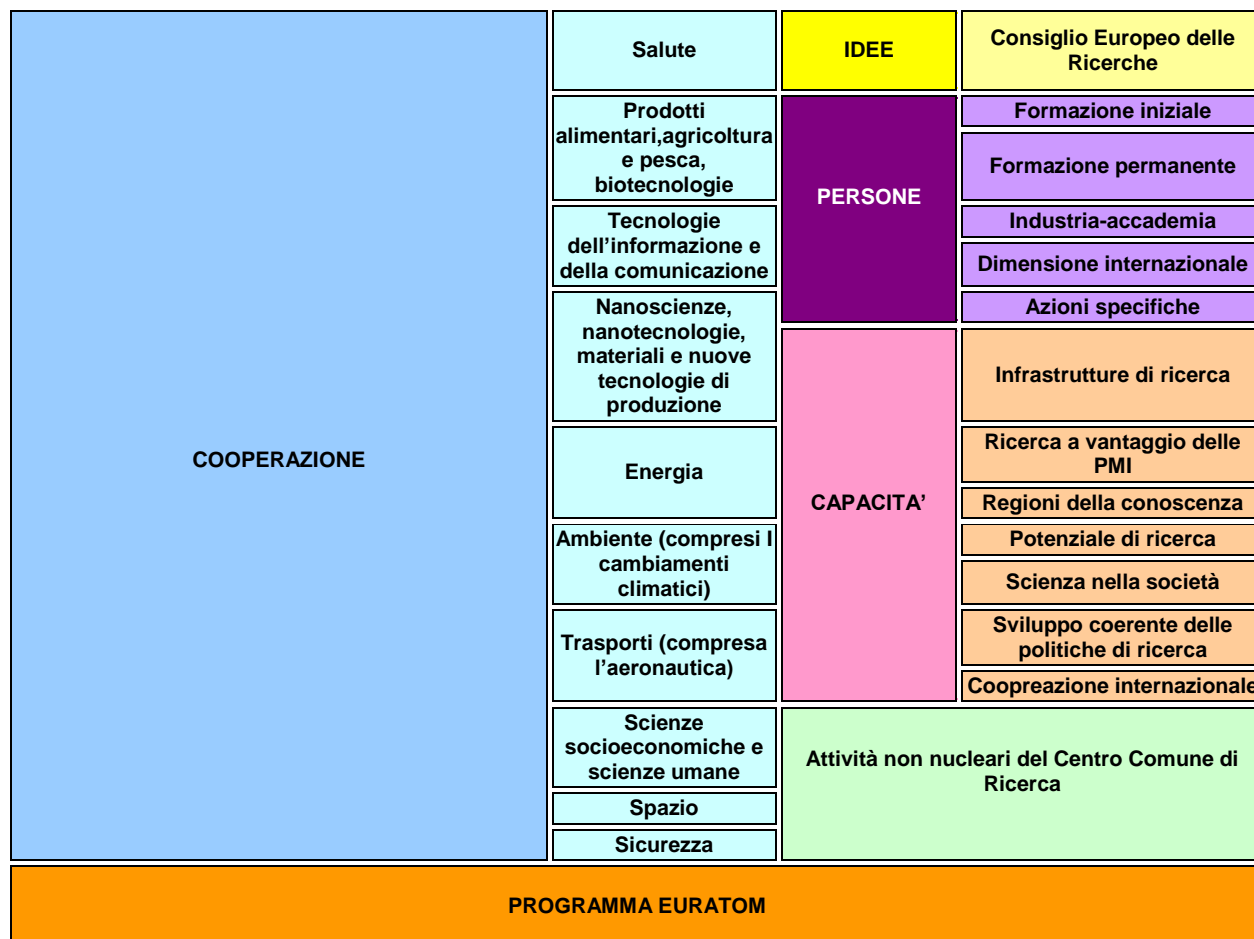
COOPERAZIONE

Salute

Prodotti alimentari,agricoltura e pesca, biotecnologie

Tecnologie dell'informazione e della comunicazione

Nanoscienze, nanotecnologie, materiali e nuove tecnologie di produzione

Energia

Ambiente (compresi I cambiamenti climatici)

Trasporti (compresa l'aeronautica)

Scienze socioeconomiche e scienze umane

Spazio

Sicurezza

IDEE

Consiglio Europeo delle Ricerche

PERSONE

Formazione iniziale

Formazione permanente

Industria-accademia

Dimensione internazionale

Azioni specifiche

CAPACITA'

Infrastrutture di ricerca

Ricerca a vantaggio delle PMI

Regioni della conoscenza

Potenziale di ricerca

Scienza nella società

Sviluppo coerente delle politiche di ricerca

Coopreazione internazionale

Attività non nucleari del Centro Comune di Ricerca

PROGRAMMA EURATOM